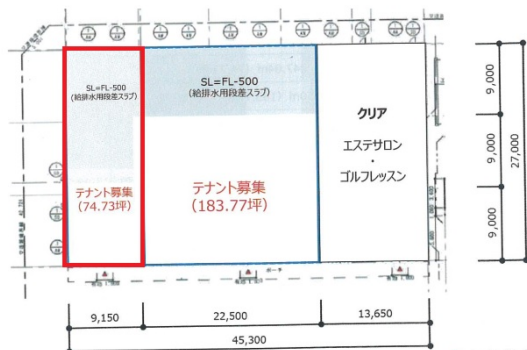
SL=FL-500
（給排水用段差スラブ）

テナント募集
（74.73坪）

SL=FL-500
（給排水用段差スラブ）

テナント募集
（183.77坪）

クリア

エステサロン
・
ゴルフレッスン

9,000
9,000
9,000
27,000

9,150
22,500
13,650
45,300